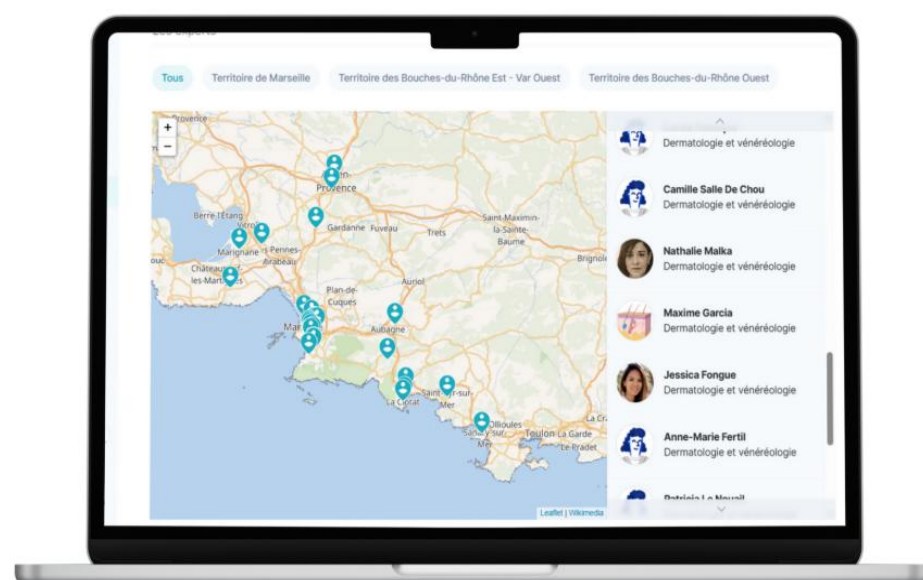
Tous
Territoire de Marseille
Territoire des Bouches-du-Rhône Est - Var Ouest
Territoire des Bouches-du-Rhône Ouest

+
−
Provence
Provence
Berre-l'Étang
Marignane
Les Pennes-Mirabeau
Gardanne
Fuveau
Trets
Saint-Maximin-la-Sainte-Baume
Brignoles
Châteauneuf-les-Martigues
Plan-de-Cuques
Auriol
Aubagne
La Ciotat
Saint-Cyr-sur-Mer
Ollioules
Toulon
La Garde
Le Pradet
Leaflet | Wikimedia

Dermatologie et vénéréologie
Camille Salle De Chou
Dermatologie et vénéréologie
Nathalie Malka
Dermatologie et vénéréologie
Maxime Garcia
Dermatologie et vénéréologie
Jessica Fongue
Dermatologie et vénéréologie
Anne-Marie Fertil
Dermatologie et vénéréologie
Patricia Le Nouail